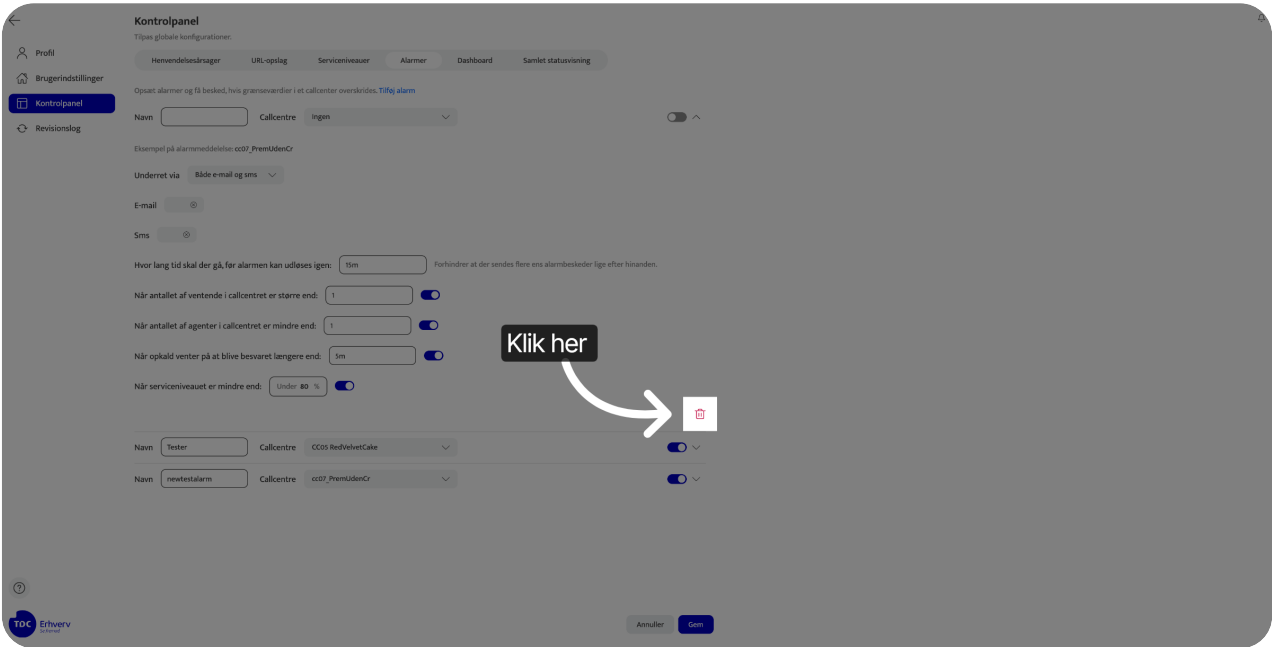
Profil
Brugerindstillinger
Kontrolpanel
Revisionslog

Kontrolpanel
Tilpas globale konfigurationer.

Henvendelsesårsager | URL-opslag | Serviceniveauer | Alarmer | Dashboard | Samlet statusvisning

Opsæt alarmer og få besked, hvis grænseværdier i et callcenter overskrides. Tilføj alarm

Navn | Callcentre | Ingen

Eksempel på alarmeddelelse: cc07_PremUdenCr

Underret via | Både e-mail og sms

E-mail

Sms

Hvor lang tid skal der gå, før alarmen kan udløses igen: 15m Forhindrer at der sendes flere ens alarmbeskeder lige efter hinanden.

Når antallet af ventende i callcentret er større end: 1

Når antallet af agenter i callcentret er mindre end: 1

Når opkald venter på at blive besvaret længere end: 5m

Når serviceniveauet er mindre end: Under 80 %

Klik her

Navn Tester Callcentre CC05 RedVelvetCake

Navn newtestalarm Callcentre cc07_PremUdenCr

TDC Erhverv

Annuller Gem